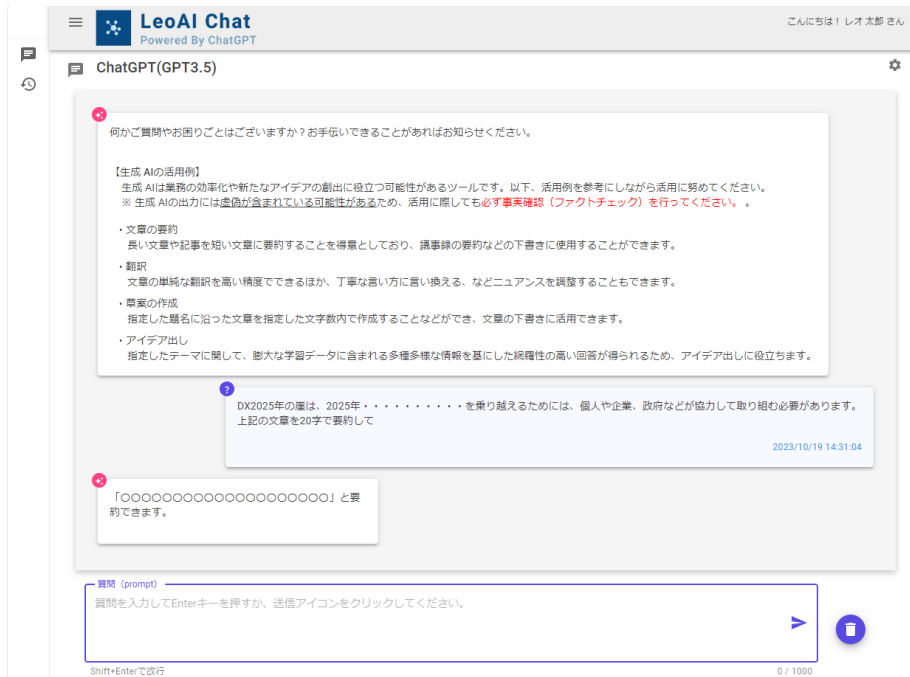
LeoAI Chat
Powered By ChatGPT

こんにちは！レオ太郎 さん

ChatGPT(GPT3.5)

何かご質問やお困りごとはございますか？お手伝いできることがあればお知らせください。

【生成 AIの活用例】
生成 AIは業務の効率化や新たなアイデアの創出に役立つ可能性があるツールです。以下、活用例を参考にしながら活用に努めてください。
※ 生成 AIの出力には虚偽が含まれている可能性があるため、活用に際しても必ず事実確認（ファクトチェック）を行ってください。。

・文章の要約
長い文章や記事を短い文章に要約することを得意としており、議事録の要約などの下書きに使用することができます。

・翻訳
文章の単純な翻訳を高い精度でできるほか、丁寧な言い方に言い換える、などニュアンスを調整することもできます。

・草案の作成
指定した題名に沿った文章を指定した文字数内で作成することなどができ、文章の下書きに活用できます。

・アイデア出し
指定したテーマに関して、膨大な学習データに含まれる多種多様な情報を基にした網羅性の高い回答が得られるため、アイデア出しに役立ちます。

DX2025年の崖は、2025年・・・・・・・・・・を乗り越えるためには、個人や企業、政府などが協力して取り組む必要があります。
上記の文章を20字で要約して

2023/10/19 14:31:04

「〇〇〇〇〇〇〇〇〇〇〇〇〇〇〇〇〇〇〇〇」と要約できます。

質問（prompt）
質問を入力してEnterキーを押すか、送信アイコンをクリックしてください。

Shift+Enterで改行

0 / 1000